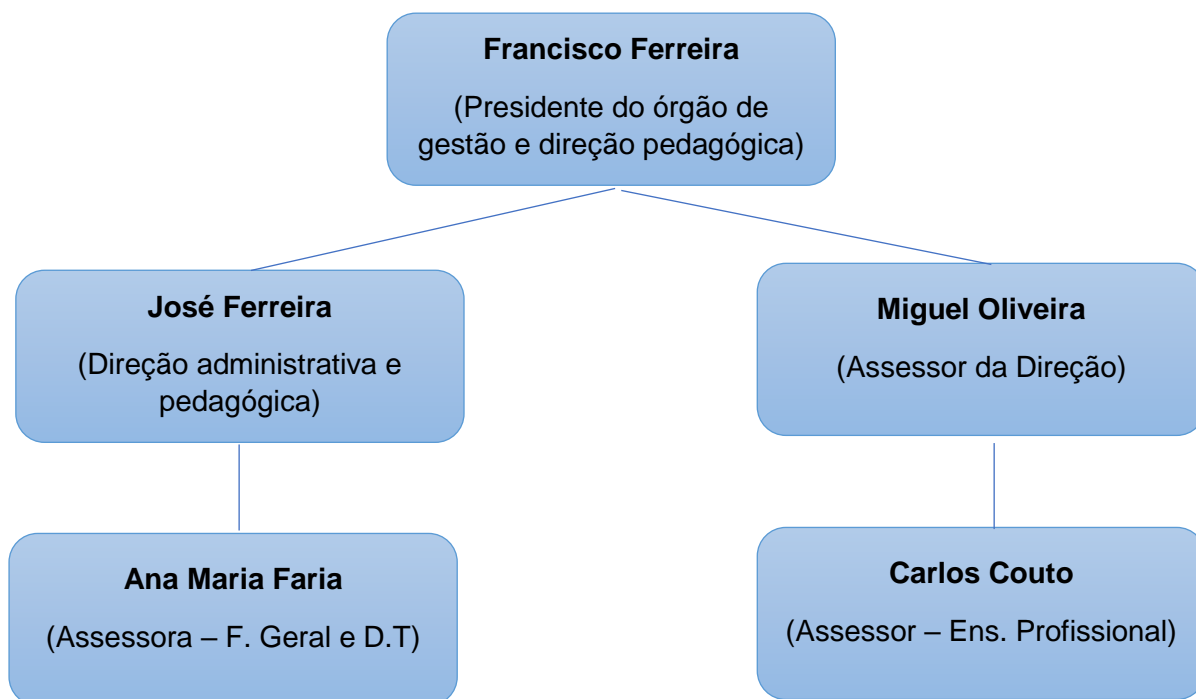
Francisco Ferreira

(Presidente do órgão de gestão e direção pedagógica)

José Ferreira

(Direção administrativa e pedagógica)

Miguel Oliveira

(Assessor da Direção)

Ana Maria Faria

(Assessora – F. Geral e D.T)

Carlos Couto

(Assessor – Ens. Profissional)